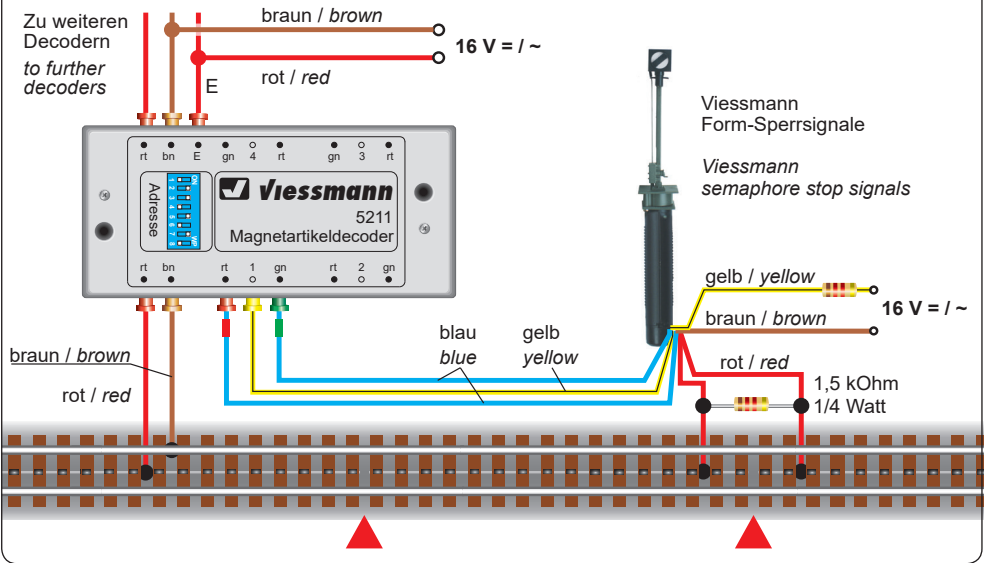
Zu weiteren Decodern
*to further decoders*

braun / *brown*

16 V = / ~

rot / *red*

E

rt bn E gn 4 rt gn 3 rt

Adresse

Viessmann

5211
Magnetartikeldecoder

rt bn rt 1 gn rt 2 gn

Viessmann
Form-Sperrsignale

*Viessmann semaphore stop signals*

gelb / *yellow*

16 V = / ~

braun / *brown*

rot / *red*

1,5 kOhm
1/4 Watt

blau
*blue*

gelb
*yellow*

braun / *brown*

rot / *red*